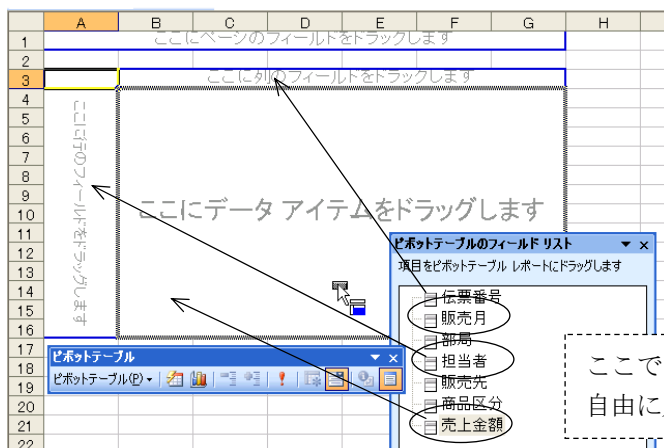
| | A | B | C | D | E | F | G | H |
|---|---|---|---|---|---|---|---|---|
| 1 | | | | | | | | |
| 2 | | | | | | | | |
| 3 | | | | | | | | |
| 4 | | | | | | | | |
| 5 | | | | | | | | |
| 6 | | | | | | | | |
| 7 | | | | | | | | |
| 8 | | | | | | | | |
| 9 | | | | | | | | |
| 10 | | | | | | | | |
| 11 | | | | | | | | |
| 12 | | | | | | | | |
| 13 | | | | | | | | |
| 14 | | | | | | | | |
| 15 | | | | | | | | |
| 16 | | | | | | | | |
| 17 | | | | | | | | |
| 18 | | | | | | | | |
| 19 | | | | | | | | |
| 20 | | | | | | | | |
| 21 | | | | | | | | |
| 22 | | | | | | | | |

ここにページのフィールドをドラッグします

ここに列のフィールドをドラッグします

ここに行のフィールドをドラッグします

ここにデータ アイテムをドラッグします

ピボットテーブルのフィールド リスト
項目をピボットテーブル レポートにドラッグします
伝票番号
販売月
部局
担当者
販売先
商品区分
売上金額

ピボットテーブル
ピボットテーブル(P)

ここで
自由に